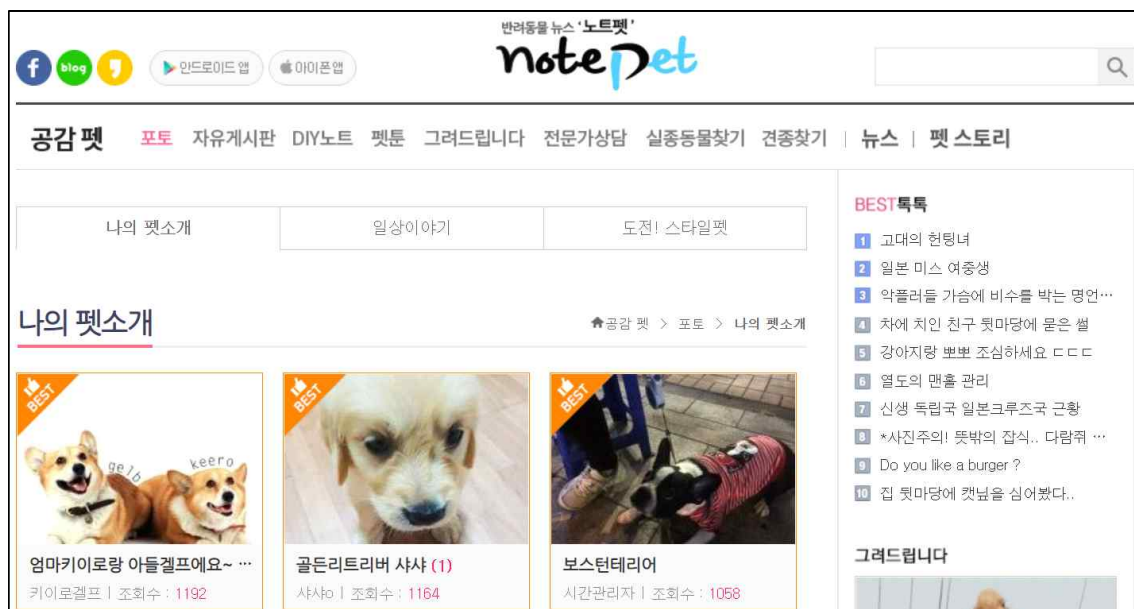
f blog

안드로이드 앱 아이폰앱

반려동물 뉴스 '노트펫'
notepet

공감 펫 포토 자유게시판 DIY노트 펫툰 그려드립니다 전문가상담 실종동물찾기 견종찾기 | 뉴스 | 펫 스토리

| 나의 펫소개 | 일상이야기 | 도전! 스타일펫 |
|---|---|---|

나의 펫소개

공감 펫 > 포토 > 나의 펫소개

BEST
gelb keero
엄마키이로랑 아들겔프에요~ …
키이로겔프 | 조회수 : 1192

BEST
골든리트리버 샤샤 (1)
샤샤o | 조회수 : 1164

BEST
보스턴테리어
시간관리자 | 조회수 : 1058

BEST톡톡
1 고대의 헌팅녀
2 일본 미스 여중생
3 악플러들 가슴에 비수를 박는 명언…
4 차에 치인 친구 뒷마당에 묻은 썰
5 강아지랑 뽀뽀 조심하세요 ㄷㄷㄷ
6 열도의 맨홀 관리
7 신생 독립국 일본크루즈국 근황
8 *사진주의! 뜻밖의 잡식.. 다람쥐 …
9 Do you like a burger ?
10 집 뒷마당에 캣닢을 심어봤다..

그려드립니다